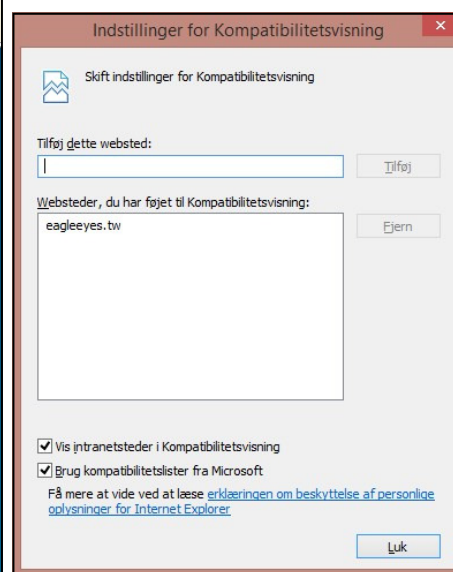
Indstillinger for Kompatibilitetsvisning

Skift indstillinger for Kompatibilitetsvisning

Tilføj dette websted:

Tilføj

Websteder, du har føjet til Kompatibilitetsvisning:

eagleeyes.tw

Fjern

Vis intranetsteder i Kompatibilitetsvisning

Brug kompatibilitetslister fra Microsoft

Få mere at vide ved at læse erklæringen om beskyttelse af personlige oplysninger for Internet Explorer

Luk